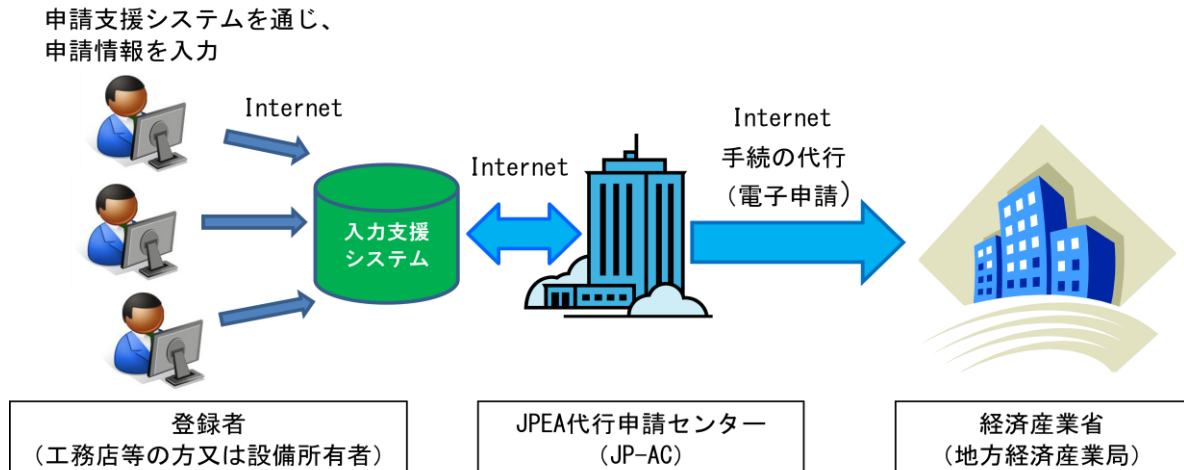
申請支援システムを通じ、
申請情報を入力

Internet

入力支援
システム

Internet

Internet
手続の代行
（電子申請）

登録者
（工務店等の方又は設備所有者）

JPEA代行申請センター
（JP-AC）

経済産業省
（地方経済産業局）